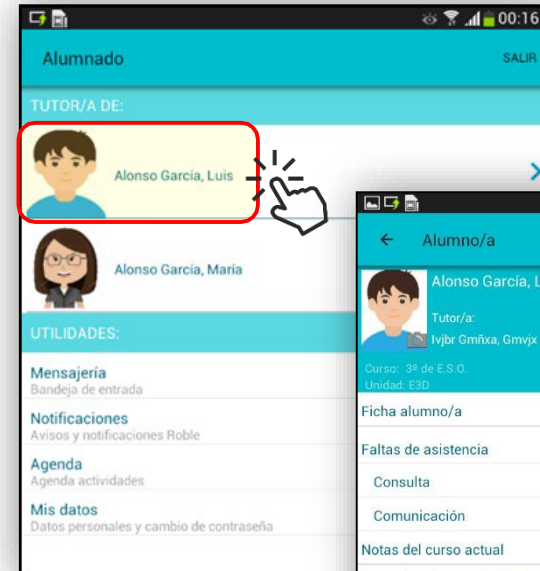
00:16
Alumnado
SALIR
TUTOR/A DE:
Alonso García, Luis
Alonso García, María
UTILIDADES:
Mensajería
Bandeja de entrada
Notificaciones
Avisos y notificaciones Roble
Agenda
Agenda actividades
Mis datos
Datos personales y cambio de contraseña

Alumno/a
Alonso García, L
Tutor/a:
Ivjbr Gmñxa, Gmvjx
Curso: 3º de E.S.O.
Unidad: E3D
Ficha alumno/a
Faltas de asistencia
Consulta
Comunicación
Notas del curso actual